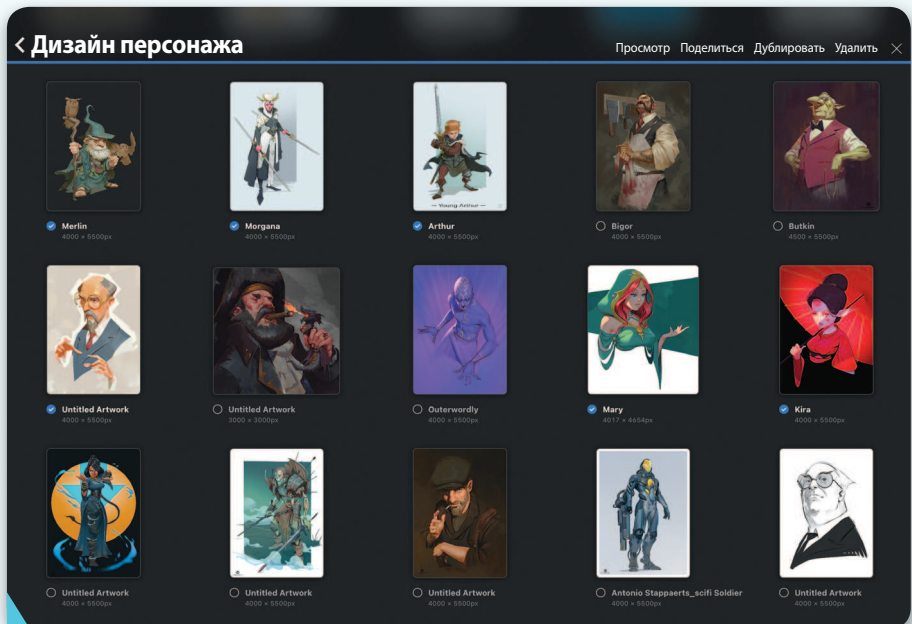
< Дизайн персонажа

Просмотр Поделиться Дублировать Удалить

Young Arthur

Merlin
4000 × 5500px

Morgana
4000 × 5500px

Arthur
4000 × 5500px

Bigor
4000 × 5500px

Butkin
4500 × 5500px

Untitled Artwork
4000 × 5500px

Untitled Artwork
3000 × 3000px

Outerwordly
4000 × 5500px

Mary
4017 × 4654px

Kira
4000 × 5500px

Untitled Artwork
4000 × 5500px

Untitled Artwork
4000 × 5500px

Untitled Artwork
4000 × 5500px

Antonio Stappaerts_scifi Soldier
4000 × 5500px

Untitled Artwork
4000 × 5500px